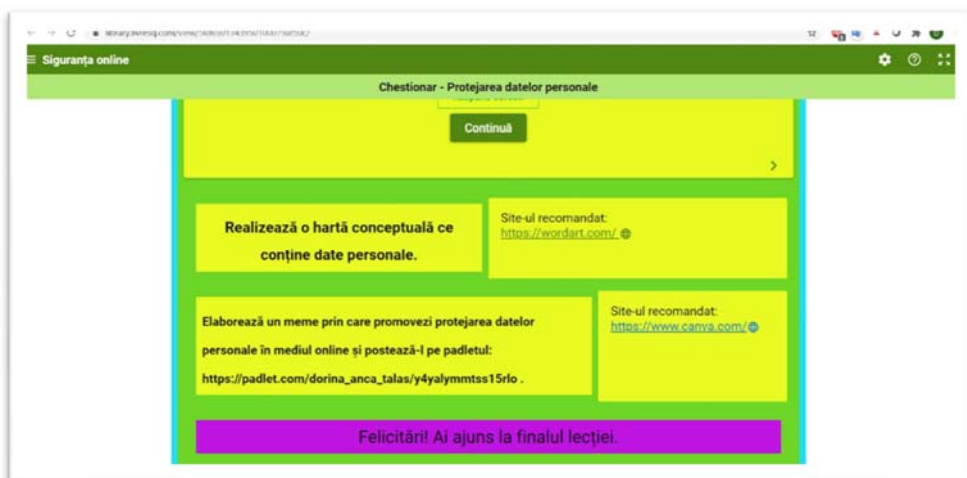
library.livresq.com/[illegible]

≡ Siguranța online

Chestionar - Protejarea datelor personale

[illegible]

Continuă

>

Realizează o hartă conceptuală ce conține date personale.

Site-ul recomandat:
https://wordart.com/

Elaborează un meme prin care promovezi protejarea datelor personale în mediul online și postează-l pe padletul: https://padlet.com/dorina_anca_talas/y4yalymmtss15rlo .

Site-ul recomandat:
https://www.canva.com/

Felicitări! Ai ajuns la finalul lecției.